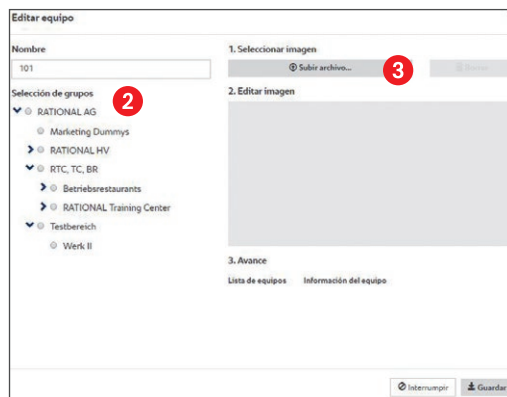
Editar equipo

Nombre

101

Selección de grupos

2

RATIONAL AG

Marketing Dummys

RATIONAL HV

RTC, TC, BR

Betriebsrestaurants

RATIONAL Training Center

Testbereich

Werk II

1. Seleccionar imagen

Subir archivo...

3

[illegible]

2. Editar imagen

3. Avance

Lista de equipos

Información del equipo

Interrumpir

Guardar